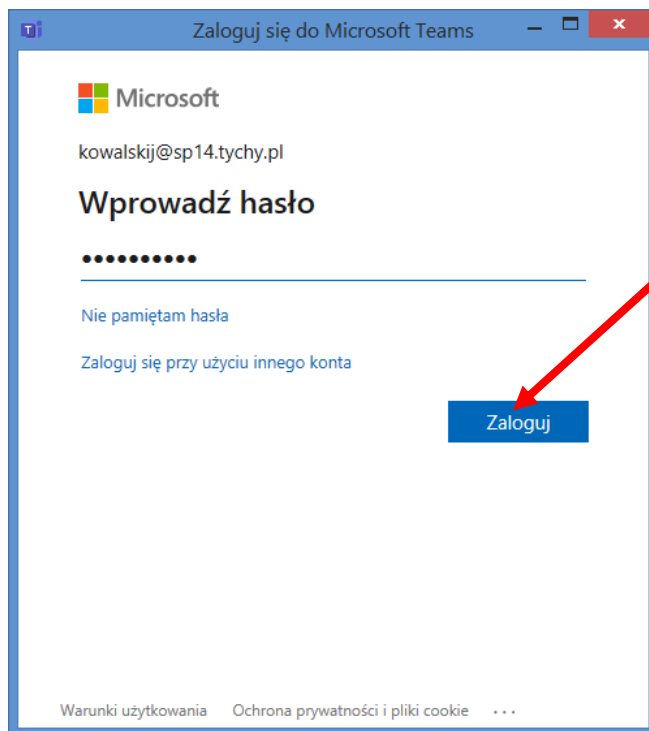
Zaloguj się do Microsoft Teams

Microsoft

kowalskij@sp14.tychy.pl

Wprowadź hasło

••••••••••

Nie pamiętam hasła

Zaloguj się przy użyciu innego konta

Zaloguj

Warunki użytkowania   Ochrona prywatności i pliki cookie   ...